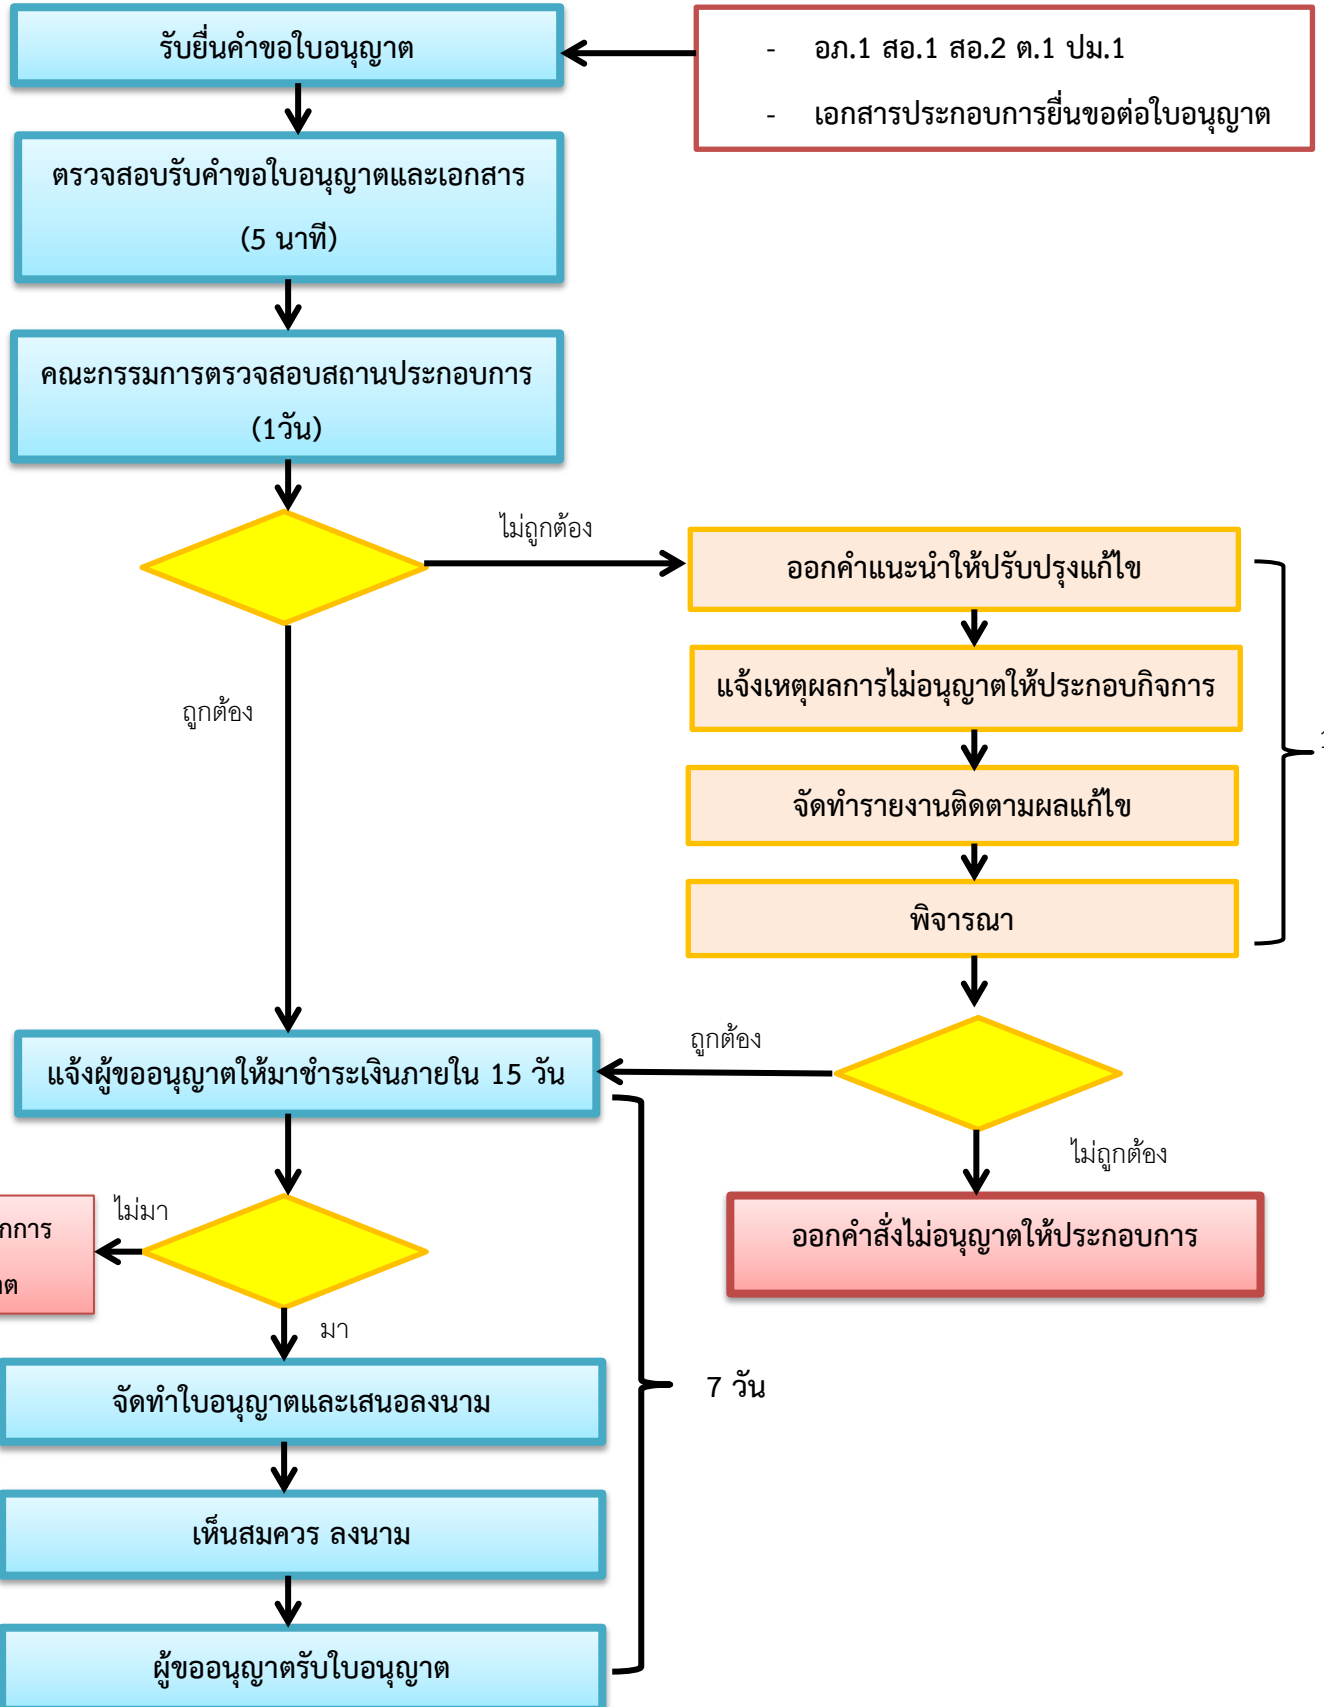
รับยื่นคำขอใบอนุญาต

- อภ.1 สอ.1 สอ.2 ต.1 ปม.1
- เอกสารประกอบการยื่นขอต่อใบอนุญาต

ตรวจสอบรับคำขอใบอนุญาตและเอกสาร (5 นาที)

คณะกรรมการตรวจสอบสถานประกอบการ (1วัน)

ไม่ถูกต้อง

ออกคำแนะนำให้ปรับปรุงแก้ไข

แจ้งเหตุผลการไม่อนุญาตให้ประกอบกิจการ

จัดทำรายงานติดตามผลแก้ไข

พิจารณา

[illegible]

ถูกต้อง

ถูกต้อง

แจ้งผู้ขออนุญาตให้มาชำระเงินภายใน 15 วัน

ไม่ถูกต้อง

ออกคำสั่งไม่อนุญาตให้ประกอบการ

ไม่มา

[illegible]การ
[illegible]ต

มา

7 วัน

จัดทำใบอนุญาตและเสนอลงนาม

เห็นสมควร ลงนาม

ผู้ขออนุญาตรับใบอนุญาต